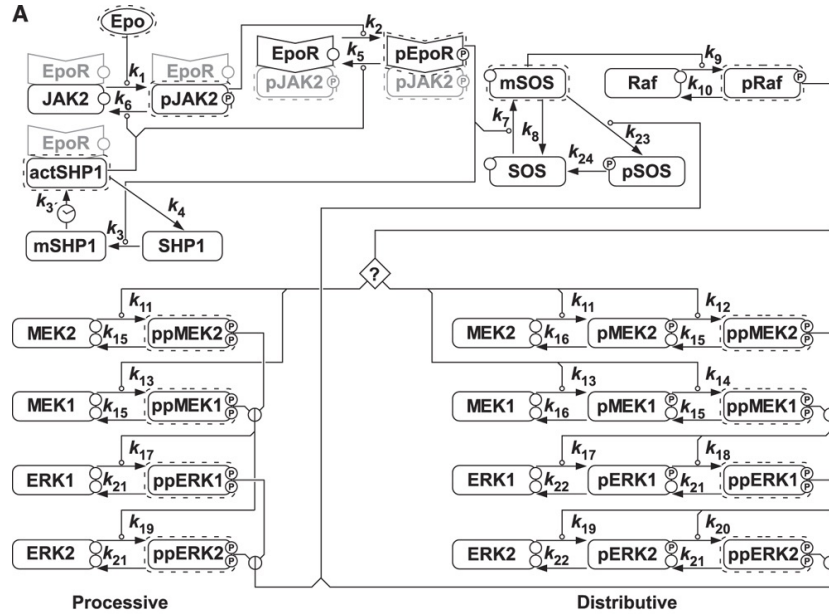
A

Epo
EpoR
JAK2
$k_1$
EpoR
pJAK2 P
$k_6$
$k_2$
EpoR
pJAK2 P
$k_5$
pEpoR P
pJAK2 P
EpoR
actSHP1
$k_3$
$k_3$
$k_4$
mSHP1
SHP1
$k_7$
mSOS
$k_8$
SOS
$k_{24}$
pSOS
$k_{23}$
$k_9$
Raf
$k_{10}$
pRaf P
?

$k_{11}$
MEK2
$k_{15}$
ppMEK2 P P
$k_{13}$
MEK1
$k_{15}$
ppMEK1 P P
$k_{17}$
ERK1
$k_{21}$
ppERK1 P P
$k_{19}$
ERK2
$k_{21}$
ppERK2 P P

$k_{11}$
$k_{12}$
MEK2
$k_{16}$
pMEK2 P
$k_{15}$
ppMEK2 P P
$k_{13}$
$k_{14}$
MEK1
$k_{16}$
pMEK1 P
$k_{15}$
ppMEK1 P P
$k_{17}$
$k_{18}$
ERK1
$k_{22}$
pERK1 P
$k_{21}$
ppERK1 P P
$k_{19}$
$k_{20}$
ERK2
$k_{22}$
pERK2 P
$k_{21}$
ppERK2 P P

Processive
Distributive